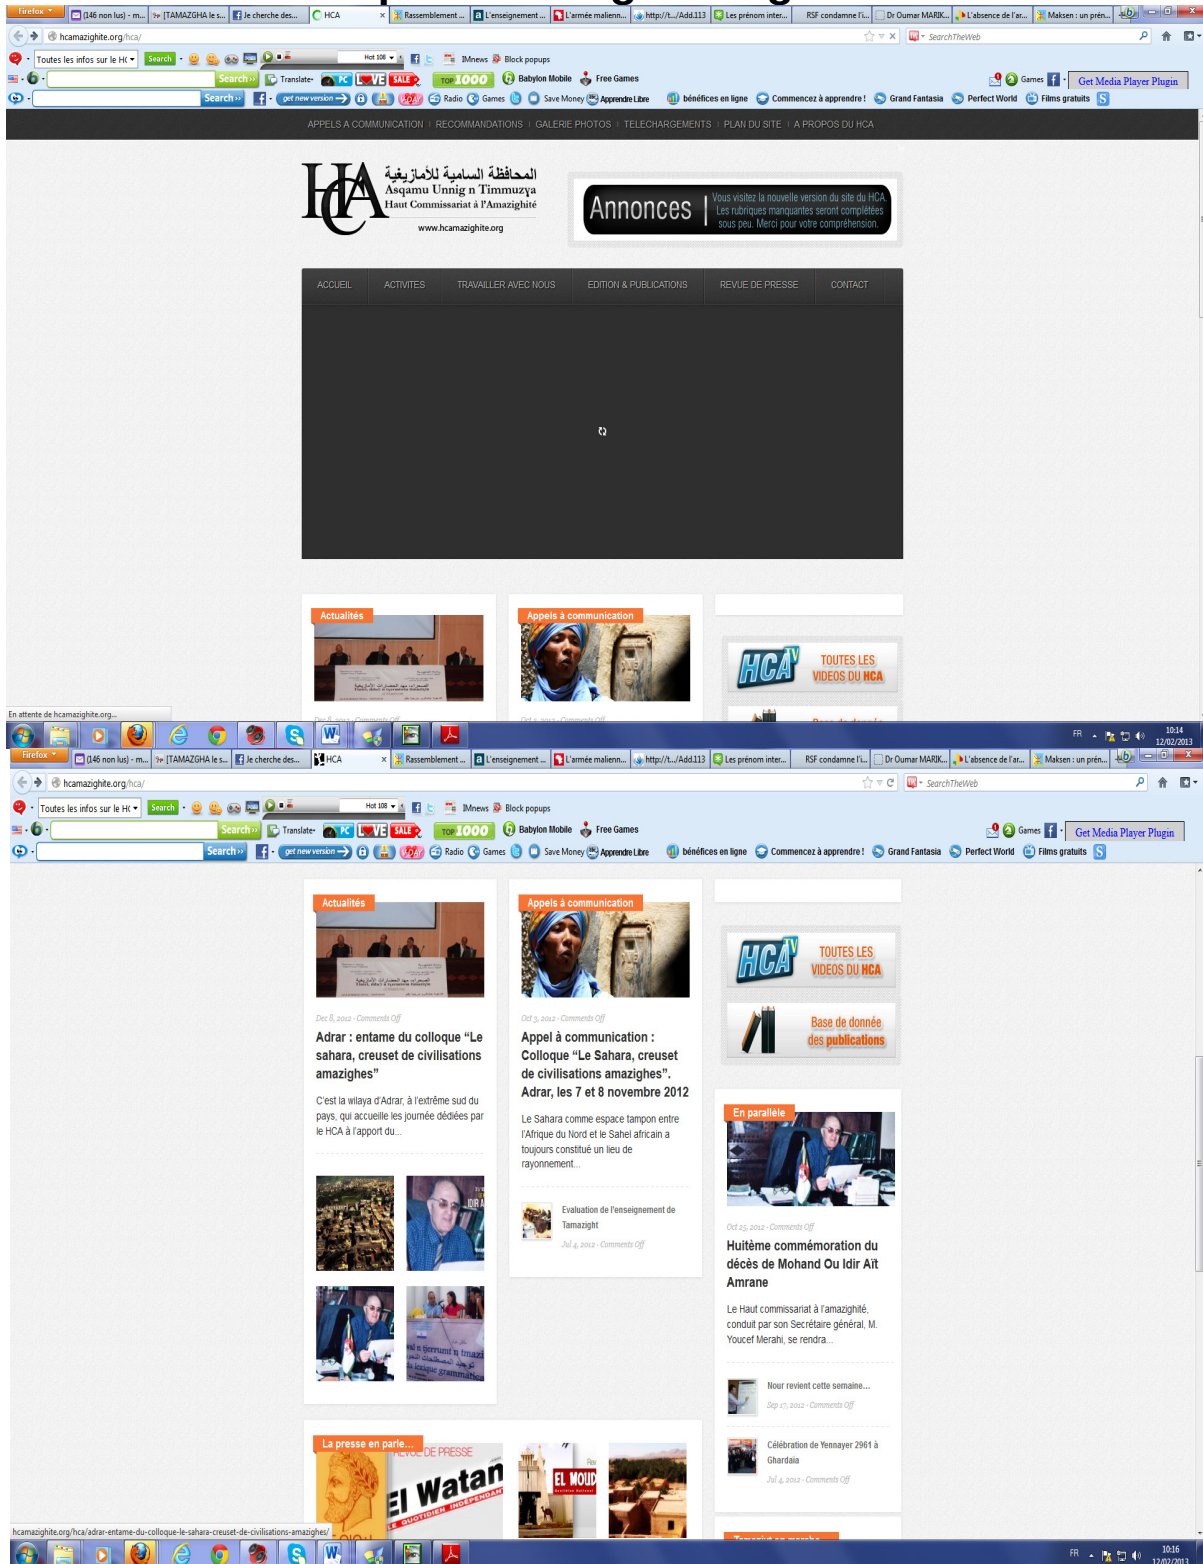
Firefox (146 non lus) - m... [TAMAZGHA le s... Je cherche des... HCA × Rassemblement ... L'enseignement ... L'armée malienn... http://t.../Add.113 Les prénom inter... RSF condamne l'i... Dr Oumar MARIK... L'absence de l'ar... Maksen : un prén...

hcamazighite.org/hca/

SearchTheWeb

Toutes les infos sur le H( Search Hot 108 IMnews Block popups

Search Translate PC LOVE SALE TOP 1000 Babylon Mobile Free Games Games Get Media Player Plugin

Search get new version Radio Games Save Money Apprendre Libre bénéfices en ligne Commencez à apprendre ! Grand Fantasia Perfect World Films gratuits

APPELS A COMMUNICATION | RECOMMANDATIONS | GALERIE PHOTOS | TELECHARGEMENTS | PLAN DU SITE | A PROPOS DU HCA

المحافظة السامية للأمازيغية
Asqamu Unnig n Timmuzɣa
Haut Commissariat à l'Amazighité
www.hcamazighite.org

Annonces | Vous visitez la nouvelle version du site du HCA. Les rubriques manquantes seront complétées sous peu. Merci pour votre compréhension.

ACCUEIL ACTIVITES TRAVAILLER AVEC NOUS EDITION & PUBLICATIONS REVUE DE PRESSE CONTACT

Actualités

Appels à communication

TOUTES LES VIDEOS DU HCA

En attente de hcamazighite.org...

FR 10:14 12/02/2013

Actualités

Dec 8, 2012 - Comments Off

Adrar : entame du colloque “Le sahara, creuset de civilisations amazighes”

C'est la wilaya d'Adrar, à l'extrême sud du pays, qui accueille les journée dédiées par le HCA à l'apport du...

Appels à communication

Oct 3, 2012 - Comments Off

Appel à communication : Colloque “Le Sahara, creuset de civilisations amazighes”. Adrar, les 7 et 8 novembre 2012

Le Sahara comme espace tampon entre l'Afrique du Nord et le Sahel africain a toujours constitué un lieu de rayonnement...

Evaluation de l'enseignement de Tamazight

Jul 4, 2012 - Comments Off

HCA TV TOUTES LES VIDEOS DU HCA

Base de donnée des publications

En parallèle

Oct 25, 2012 - Comments Off

Huitème commémoration du décès de Mohand Ou Idir Aït Amrane

Le Haut commissariat à l'amazighité, conduit par son Secrétaire général, M. Youcef Merahi, se rendra...

Nour revient cette semaine...

Sep 17, 2012 - Comments Off

Célébration de Yennayer 2961 à Ghardaia

Jul 4, 2012 - Comments Off

La presse en parle...

REVUE DE PRESSE El Watan LE QUOTIDIEN INDEPENDANT EL MOUD

hcamazighite.org/hca/adrar-entame-du-colloque-le-sahara-creuset-de-civilisations-amazighes/

FR 10:16 12/02/2013